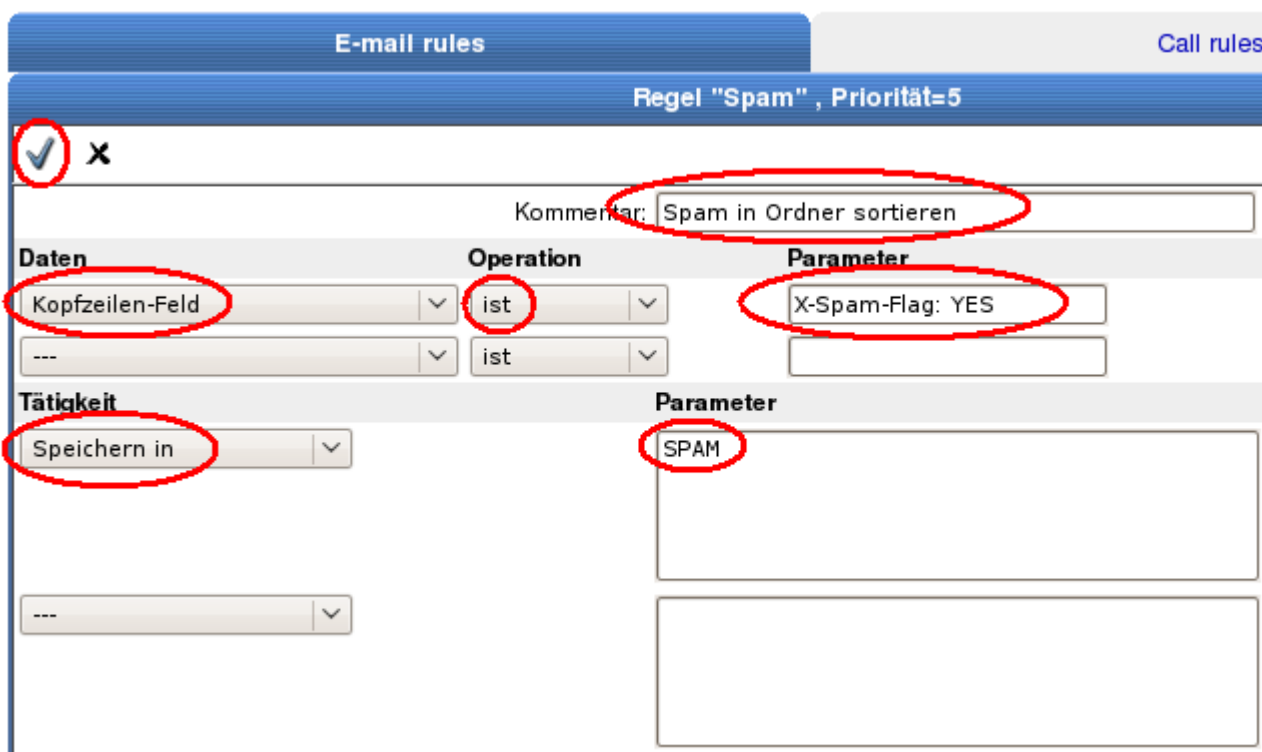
E-mail rules

Call rules

Regel "Spam" , Priorität=5

✓ ✗

Kommentar: Spam in Ordner sortieren

| Daten | Operation | Parameter |
|---|---|---|
| Kopfzeilen-Feld | ist | X-Spam-Flag: YES |
| --- | ist | |

| Tätigkeit | Parameter |
|---|---|
| Speichern in | SPAM |
| --- | |